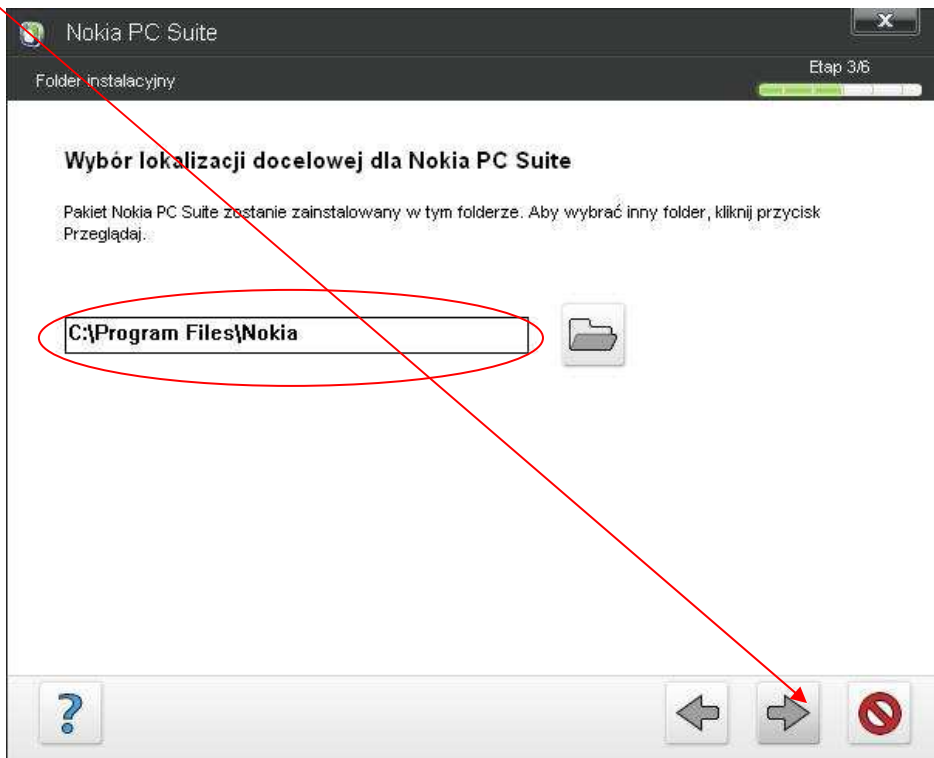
Nokia PC Suite

x

Folder instalacyjny

Etap 3/6

Wybór lokalizacji docelowej dla Nokia PC Suite

Pakiet Nokia PC Suite zostanie zainstalowany w tym folderze. Aby wybrać inny folder, kliknij przycisk Przeglądaj.

C:\Program Files\Nokia

?